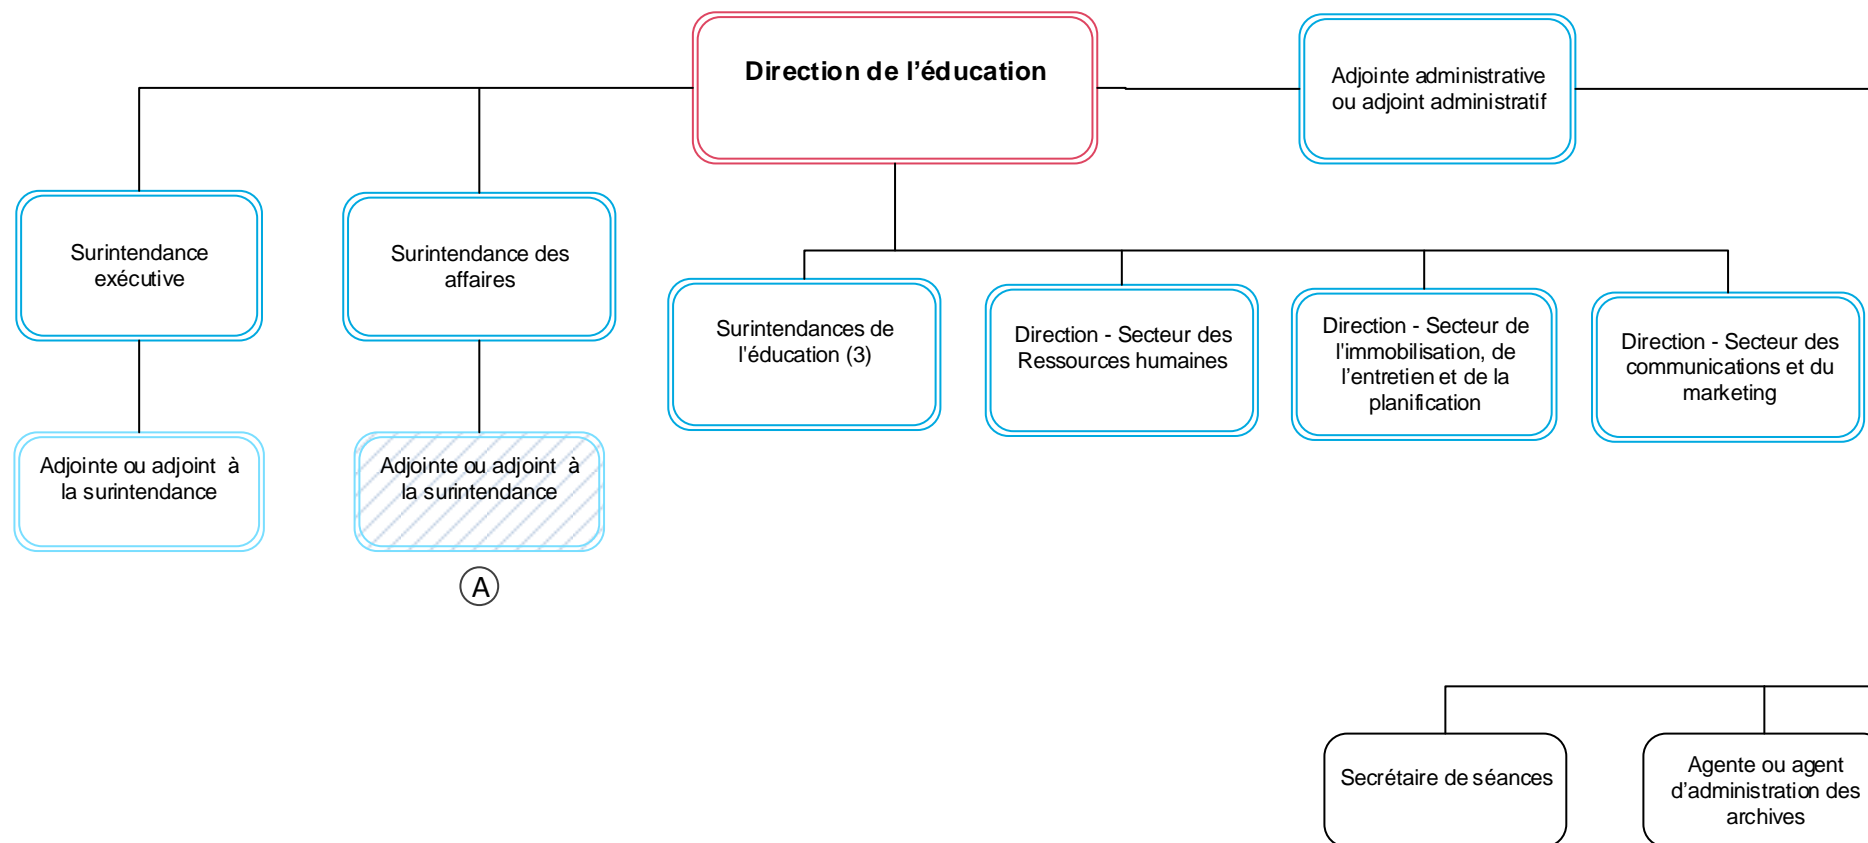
Direction de l'éducation

Adjointe administrative ou adjoint administratif

Surintendance exécutive

Surintendance des affaires

Surintendances de l'éducation (3)

Direction - Secteur des Ressources humaines

Direction - Secteur de l'immobilisation, de l'entretien et de la planification

Direction - Secteur des communications et du marketing

Adjointe ou adjoint à la surintendance

Adjointe ou adjoint à la surintendance

A

Secrétaire de séances

Agente ou agent d'administration des archives